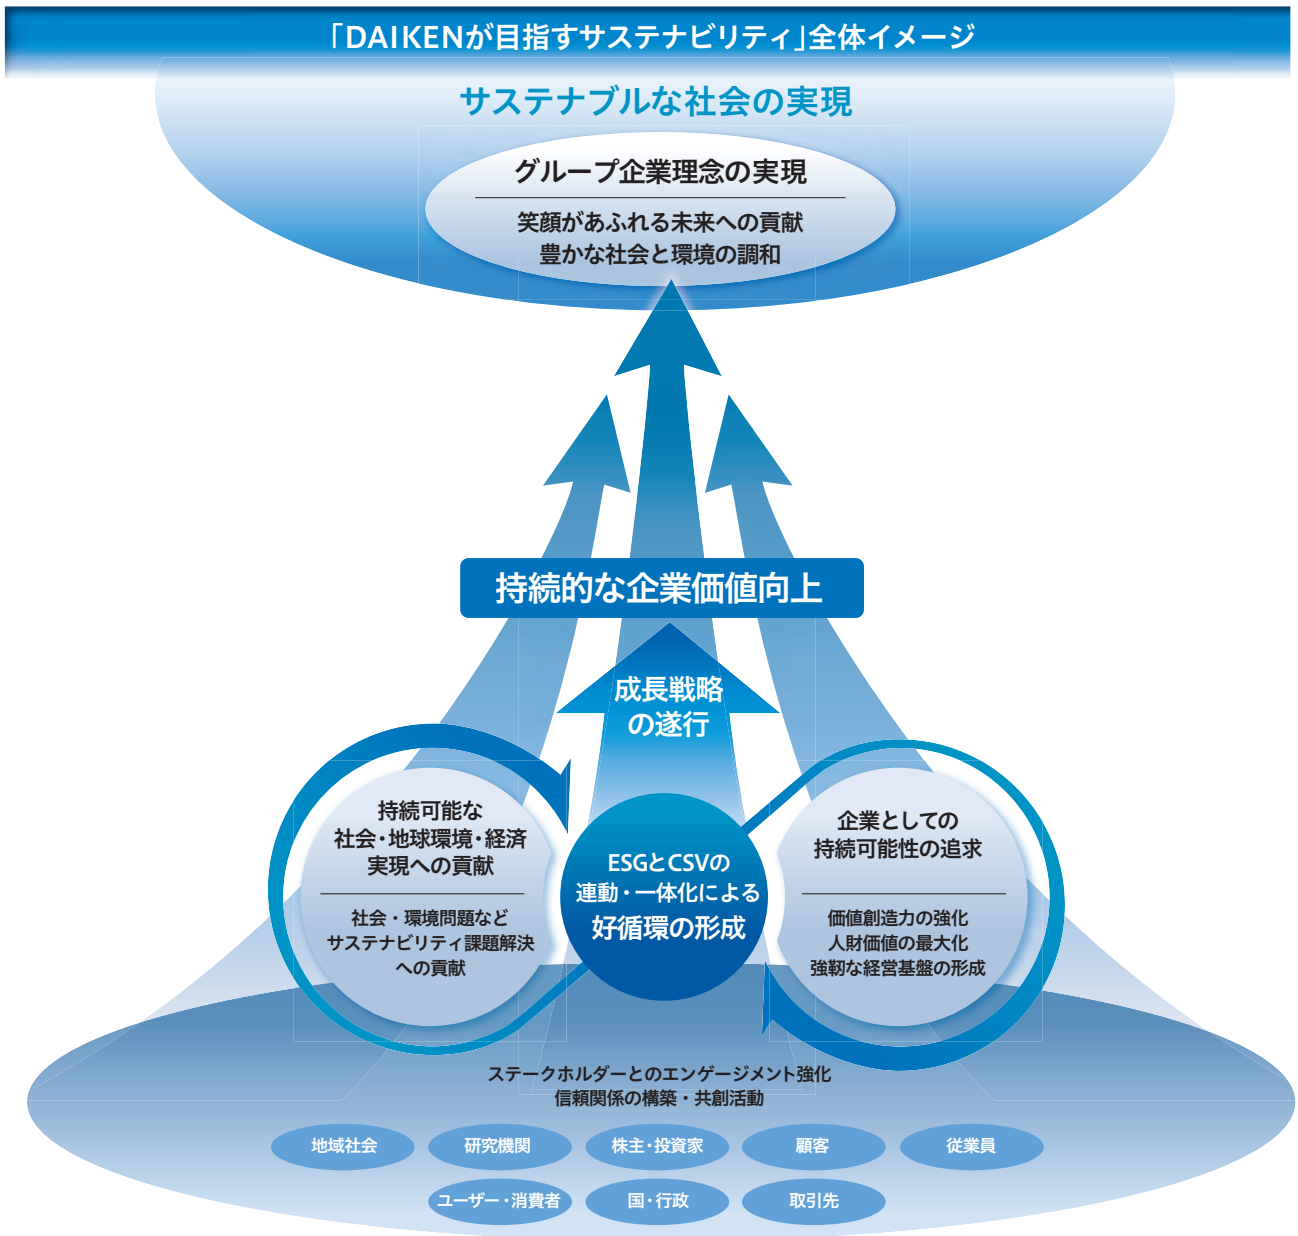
「DAIKENが目指すサステナビリティ」全体イメージ

サステナブルな社会の実現

グループ企業理念の実現

笑顔があふれる未来への貢献
豊かな社会と環境の調和

持続的な企業価値向上

成長戦略の遂行

持続可能な社会・地球環境・経済実現への貢献

社会・環境問題などサステナビリティ課題解決への貢献

ESGとCSVの連動・一体化による好循環の形成

企業としての持続可能性の追求

価値創造力の強化
人財価値の最大化
強靭な経営基盤の形成

ステークホルダーとのエンゲージメント強化
信頼関係の構築・共創活動

地域社会
研究機関
株主・投資家
顧客
従業員
ユーザー・消費者
国・行政
取引先